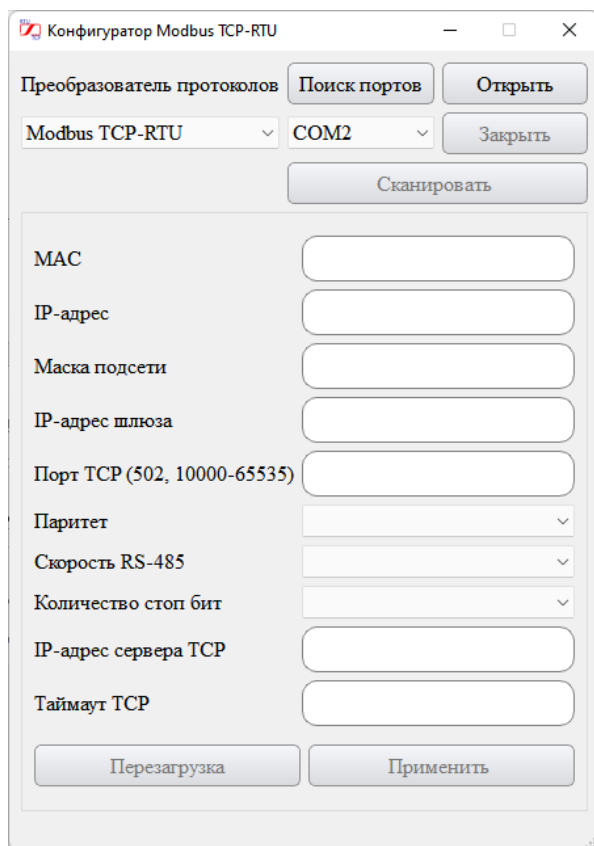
Конфигуратор Modbus TCP-RTU

Преобразователь протоколов
Поиск портов
Открыть
Modbus TCP-RTU
COM2
Закрыть
Сканировать

MAC
IP-адрес
Маска подсети
IP-адрес шлюза
Порт TCP (502, 10000-65535)
Паритет
Скорость RS-485
Количество стоп бит
IP-адрес сервера TCP
Таймаут TCP

Перезагрузка
Применить